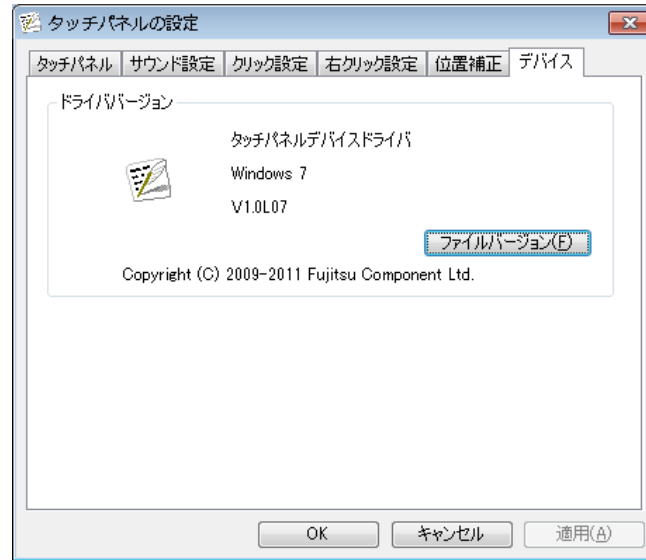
タッチパネルの設定

タッチパネル | サウンド設定 | クリック設定 | 右クリック設定 | 位置補正 | デバイス

ドライババージョン

タッチパネルデバイスドライバ

Windows 7

V1.0L07

ファイルバージョン(F)

Copyright (C) 2009-2011 Fujitsu Component Ltd.

OK | キャンセル | 適用(A)